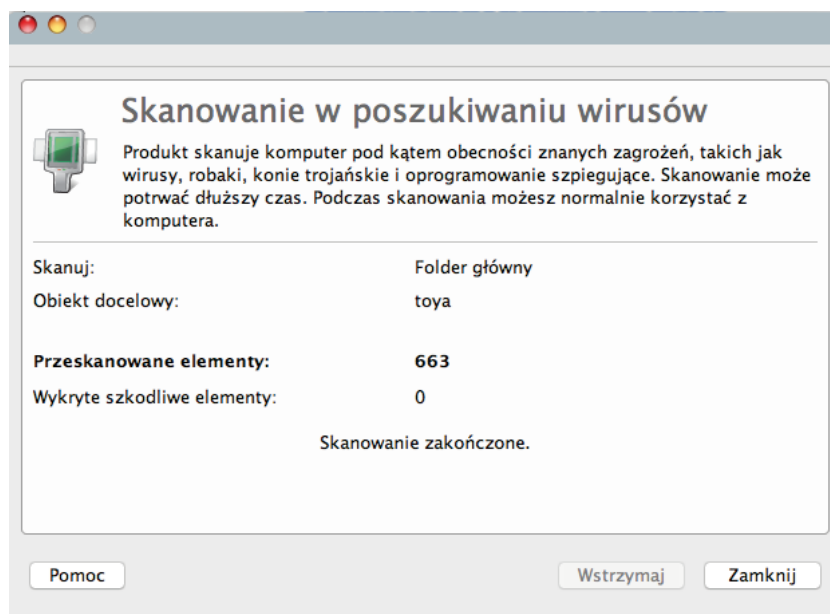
Skanowanie w poszukiwaniu wirusów

Produkt skanuje komputer pod kątem obecności znanych zagrożeń, takich jak wirusy, robaki, konie trojańskie i oprogramowanie szpiegujące. Skanowanie może potrwać dłuższy czas. Podczas skanowania możesz normalnie korzystać z komputera.

| | |
|---|---|
| Skanuj: | Folder główny |
| Obiekt docelowy: | toya |
| **Przeskanowane elementy:** | **663** |
| Wykryte szkodliwe elementy: | 0 |

Skanowanie zakończone.

Pomoc

Wstrzymaj

Zamknij